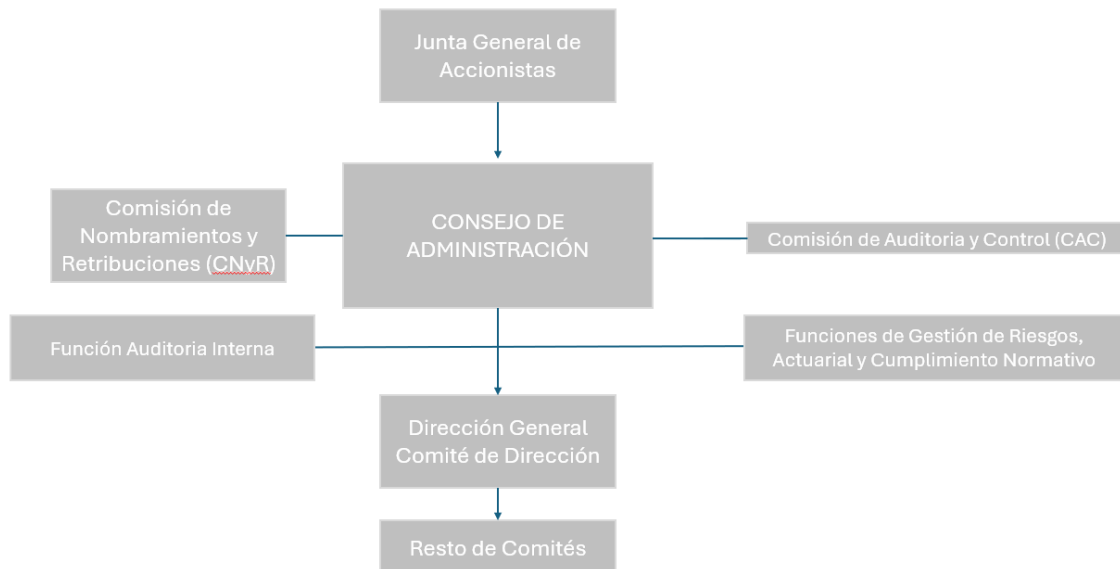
Junta General de Accionistas

Comisión de Nombramientos y Retribuciones (CNyR)

CONSEJO DE ADMINISTRACIÓN

Comisión de Auditoria y Control (CAC)

Función Auditoria Interna

Funciones de Gestión de Riesgos, Actuarial y Cumplimiento Normativo

Dirección General Comité de Dirección

Resto de Comités